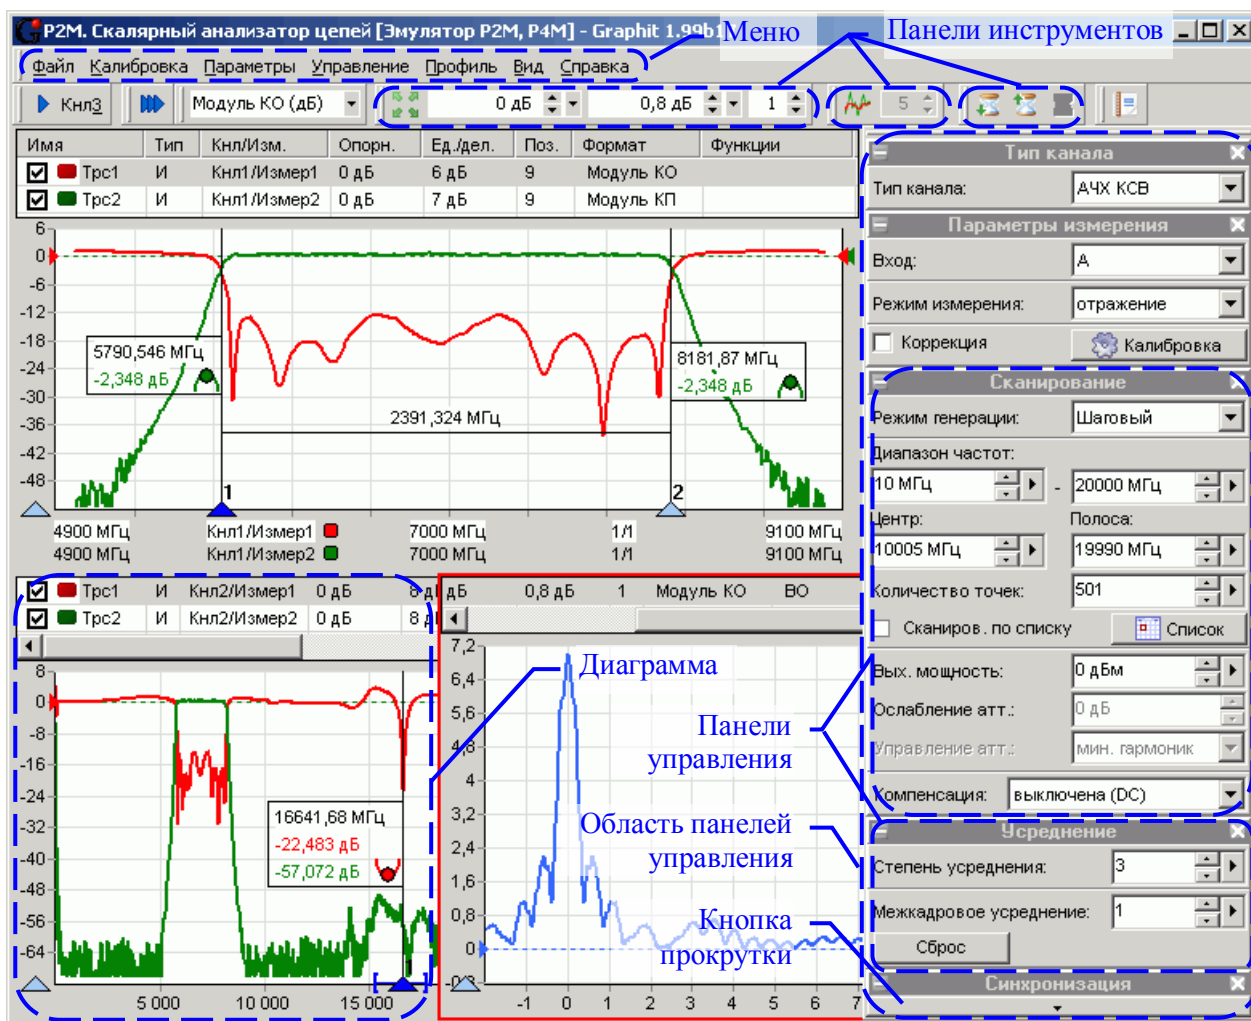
P2M. Скалярный анализатор цепей [Эмулятор P2M, P4M] - Graphit 1.99b
Меню
Панели инструментов

Файл Калибровка Параметры Управление Профиль Вид Справка

Кнл3 Модуль КО (дБ) 0 дБ 0,8 дБ 1 5

| Имя | Тип | Кнл/Изм. | Опорн. | Ед./дел. | Поз. | Формат | Функции |
|---|---|---|---|---|---|---|---|
| Трс1 | И | Кнл1/Измер1 | 0 дБ | 6 дБ | 9 | Модуль КО | |
| Трс2 | И | Кнл1/Измер2 | 0 дБ | 7 дБ | 9 | Модуль КП | |

6 0 -6 -12 -18 -24 -30 -36 -42 -48
5790,546 МГц
-2,348 дБ
8181,87 МГц
-2,348 дБ
2391,324 МГц
1 2
4900 МГц Кнл1/Измер1 7000 МГц 1/1 9100 МГц
4900 МГц Кнл1/Измер2 7000 МГц 1/1 9100 МГц

| Трс1 | И | Кнл2/Измер1 | 0 дБ | 8 дБ |
|---|---|---|---|---|
| Трс2 | И | Кнл2/Измер2 | 0 дБ | 8 д |

дБ 0,8 дБ 1 Модуль КО ВО

8 0 -8 -16 -24 -32 -40 -48 -56 -64
16641,68 МГц
-22,483 дБ
-57,072 дБ
5 000 10 000 15 000
1

7,2 6,4 5,6 4,8 4 3,2 2,4 1,6 0,8 0 -0,8
-1 0 1 2 3 4 5 6 7

Диаграмма
Панели управления
Область панелей управления
Кнопка прокрутки

Тип канала
Тип канала: АЧХ КСВ
Параметры измерения
Вход: А
Режим измерения: отражение
Коррекция
Калибровка
Сканирование
Режим генерации: Шаговый
Диапазон частот:
10 МГц - 20000 МГц
Центр: Полоса:
10005 МГц 19990 МГц
Количество точек: 501
Сканиров. по списку
Список
Вых. мощность: 0 дБм
Ослабление атт.: 0 дБ
Управление атт.: мин. гармоник
Компенсация: выключена (DC)
Усреднение
Степень усреднения: 3
Межкадровое усреднение: 1
Сброс
Синхронизация